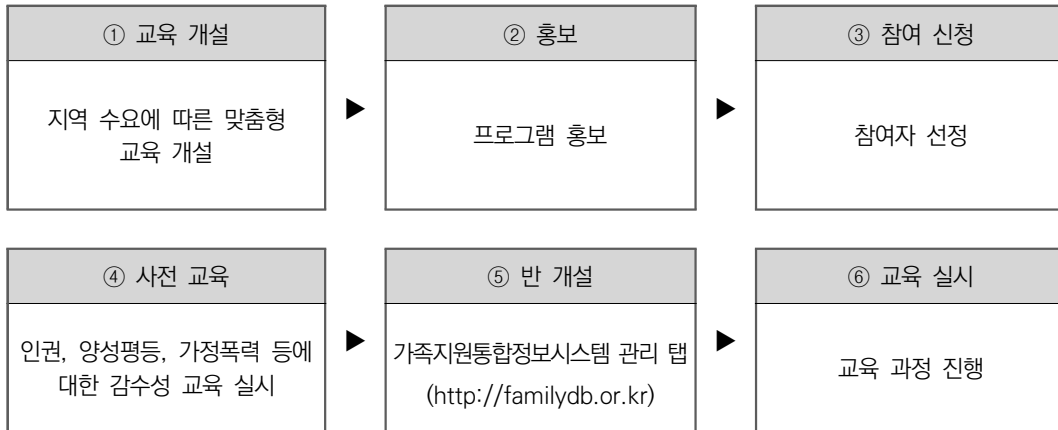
① 교육 개설

지역 수요에 따른 맞춤형 교육 개설

▶

② 홍보

프로그램 홍보

▶

③ 참여 신청

참여자 선정

④ 사전 교육

인권, 양성평등, 가정폭력 등에 대한 감수성 교육 실시

▶

⑤ 반 개설

가족지원통합정보시스템 관리 탭 (http://familydb.or.kr)

▶

⑥ 교육 실시

교육 과정 진행